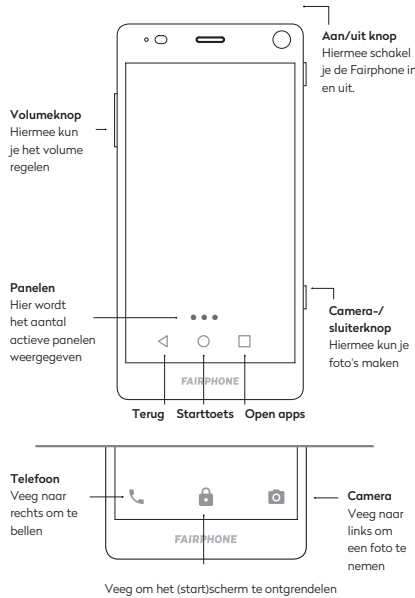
**Aan/uit knop**
Hiermee schakel je de Fairphone in en uit.

**Volumeknop**
Hiermee kun je het volume regelen

**Panelen**
Hier wordt het aantal actieve panelen weergegeven

**Camera-/ sluiterknop**
Hiermee kun je foto's maken

FAIRPHONE

**Terug** **Starttoets** **Open apps**

**Telefoon**
Veeg naar rechts om te bellen

**Camera**
Veeg naar links om een foto te nemen

FAIRPHONE

Veeg om het (start)scherm te ontgrendelen